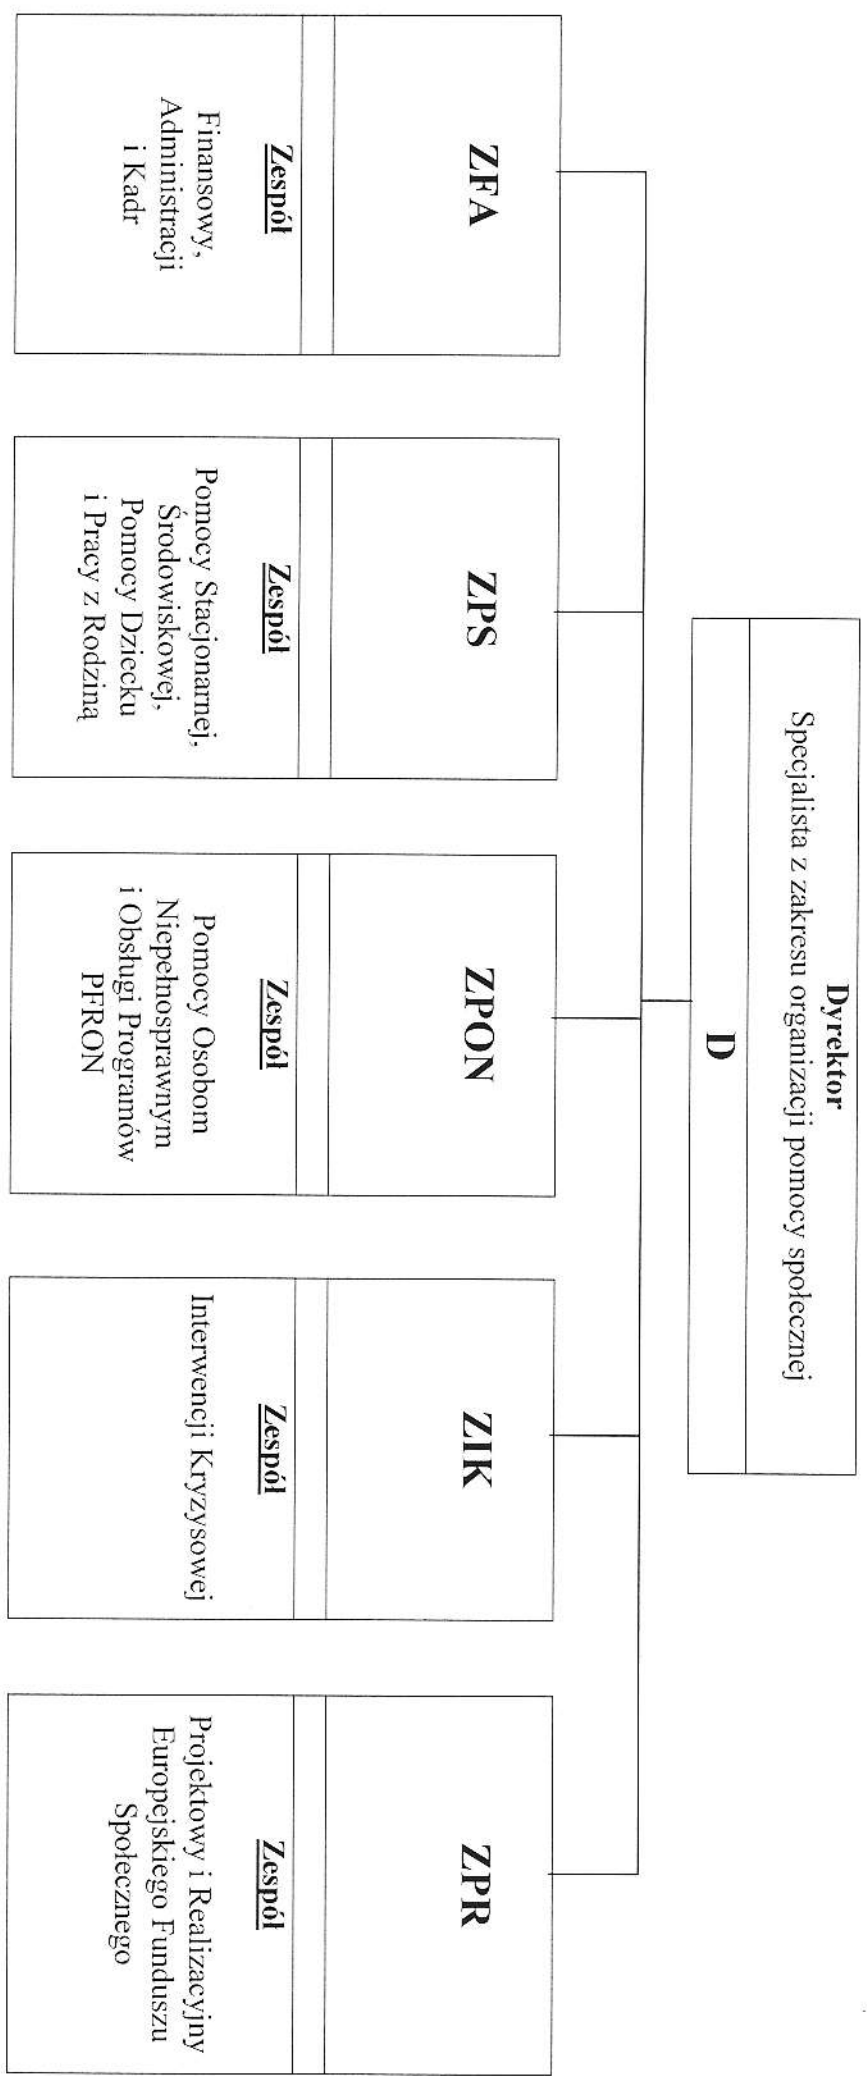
D

Dyrektor
Specjalista z zakresu organizacji pomocy społecznej

ZFA

Zespół
Finansowy, Administracji i Kadr

ZPS

Zespół
Pomocy Stacjonarnej, Środowiskowej, Pomocy Dziecku i Pracy z Rodziną

ZPON

Zespół
Pomocy Osobom Niepełnosprawnym i Obsługi Programów PFRON

ZIK

Zespół
Interwencji Kryzysowej

ZPR

Zespół
Projektowy i Realizacyjny Europejskiego Funduszu Społecznego